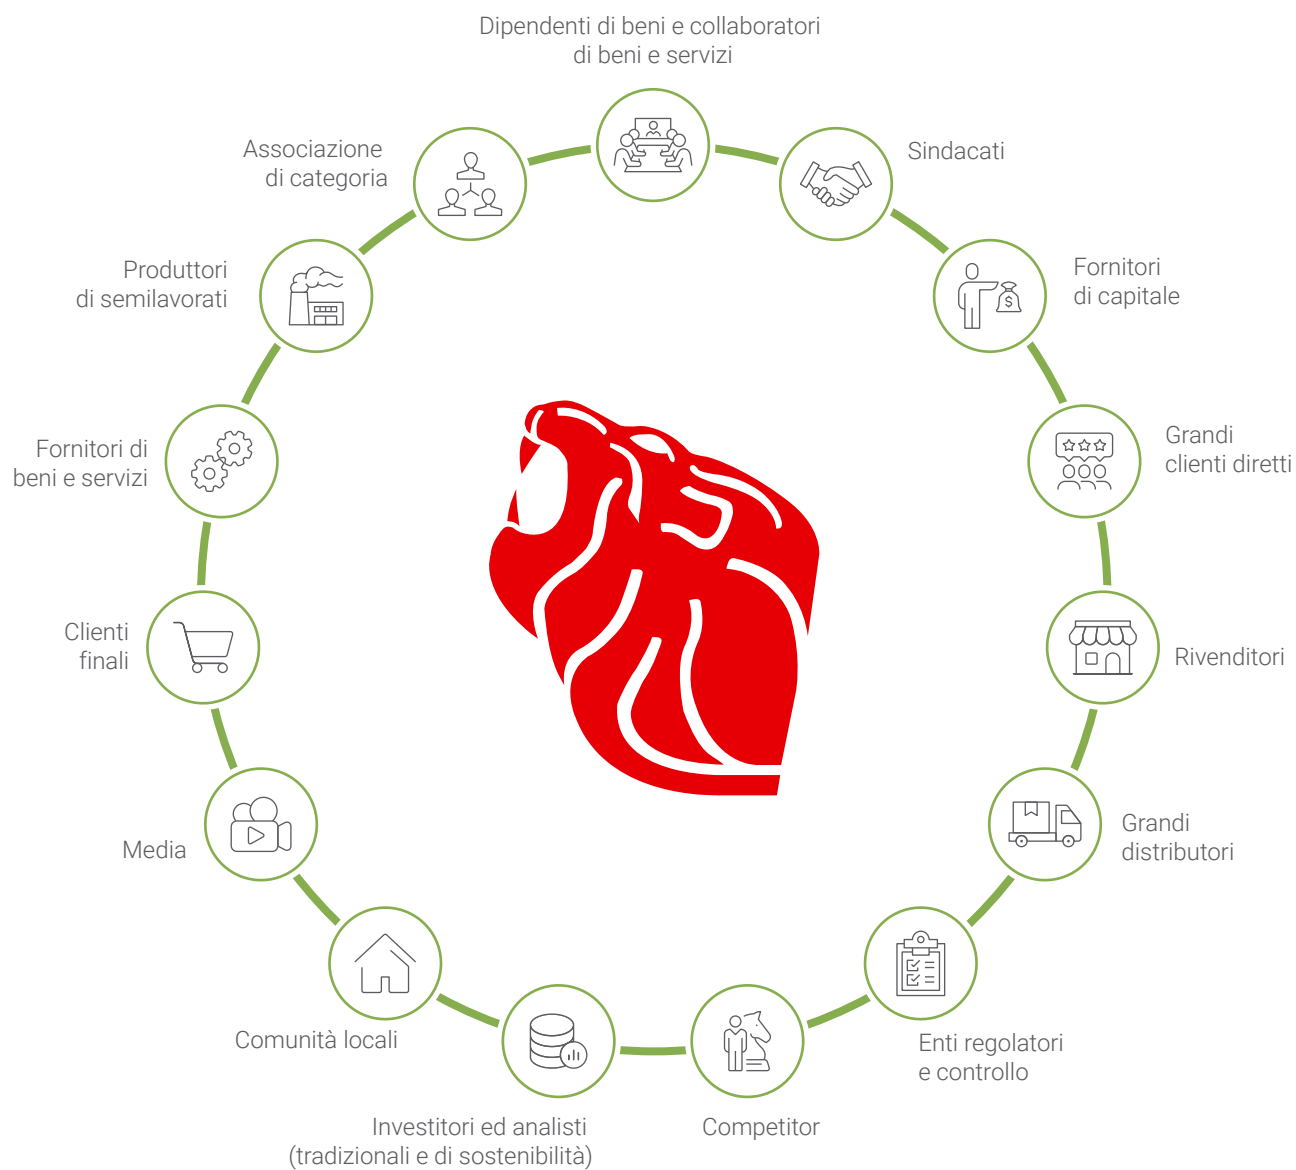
Dipendenti di beni e collaboratori di beni e servizi

Sindacati

Fornitori di capitale

Grandi clienti diretti

Rivenditori

Grandi distributori

Enti regolatori e controllo

Competitor

Investitori ed analisti (tradizionali e di sostenibilità)

Comunità locali

Media

Clienti finali

Fornitori di beni e servizi

Produttori di semilavorati

Associazione di categoria